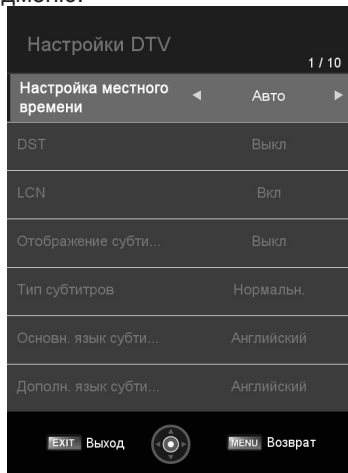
дпоис.

Настройки DTV

1 / 10

Настройка местного времени ◄ Авто ►

DST Выкл

LCN Вкл

Отображение субти... Выкл

Тип субтитров Нормальн.

Основн. язык субти... Английский

Дополн. язык субти... Английский

EXIT Выход

MENU Возврат